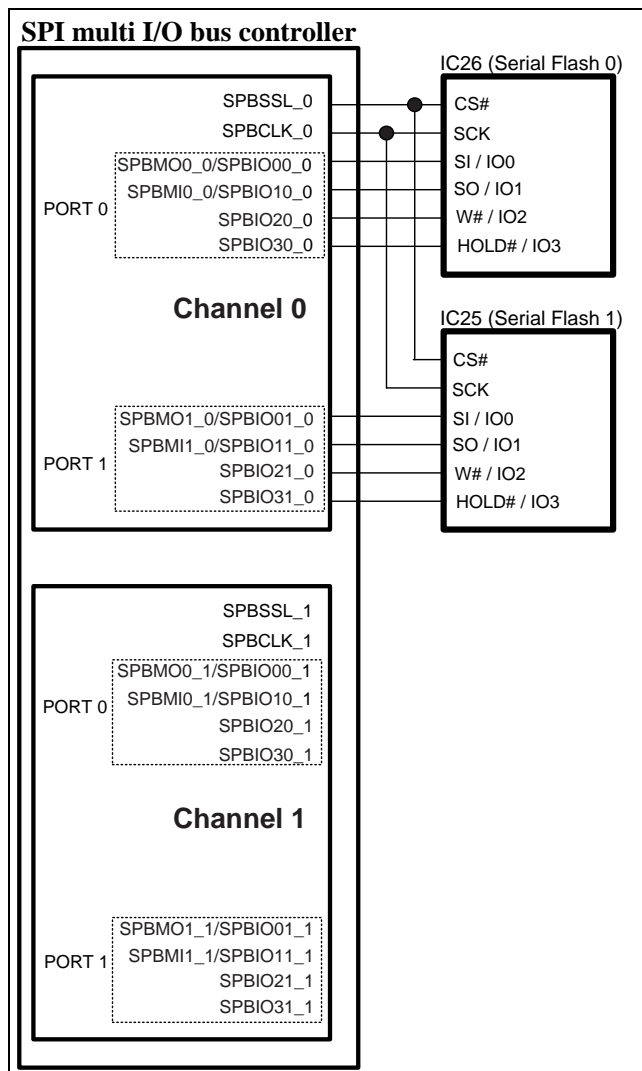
SPI multi I/O bus controller

SPBSSL_0
SPBCLK_0
PORT 0
SPBMO0_0/SPBIO00_0
SPBMI0_0/SPBIO10_0
SPBIO20_0
SPBIO30_0

Channel 0

PORT 1
SPBMO1_0/SPBIO01_0
SPBMI1_0/SPBIO11_0
SPBIO21_0
SPBIO31_0

IC26 (Serial Flash 0)
CS#
SCK
SI / IO0
SO / IO1
W# / IO2
HOLD# / IO3

IC25 (Serial Flash 1)
CS#
SCK
SI / IO0
SO / IO1
W# / IO2
HOLD# / IO3

SPBSSL_1
SPBCLK_1
PORT 0
SPBMO0_1/SPBIO00_1
SPBMI0_1/SPBIO10_1
SPBIO20_1
SPBIO30_1

Channel 1

PORT 1
SPBMO1_1/SPBIO01_1
SPBMI1_1/SPBIO11_1
SPBIO21_1
SPBIO31_1